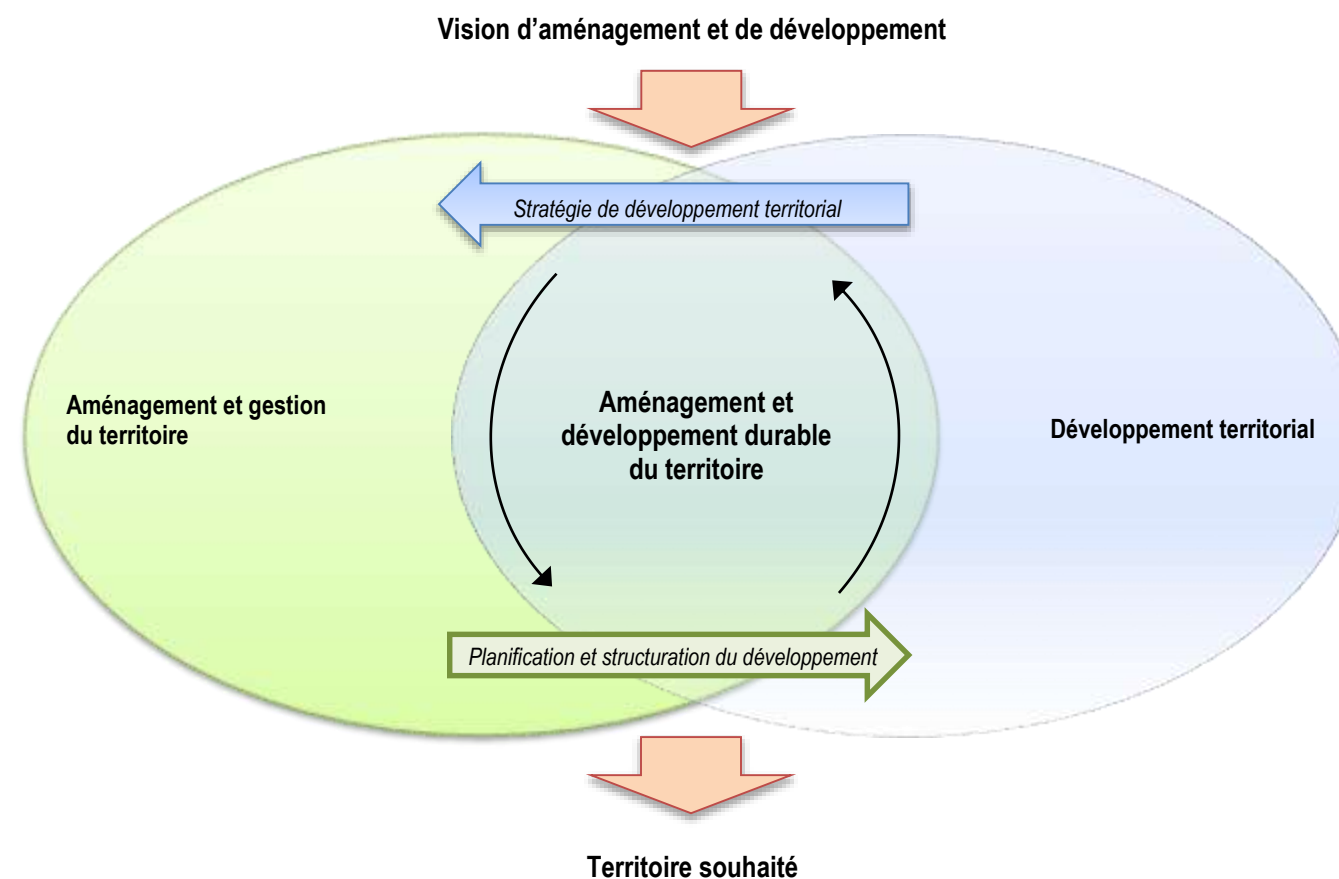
Vision d’aménagement et de développement

Stratégie de développement territorial

Aménagement et gestion du territoire

Aménagement et développement durable du territoire

Développement territorial

Planification et structuration du développement

Territoire souhaité